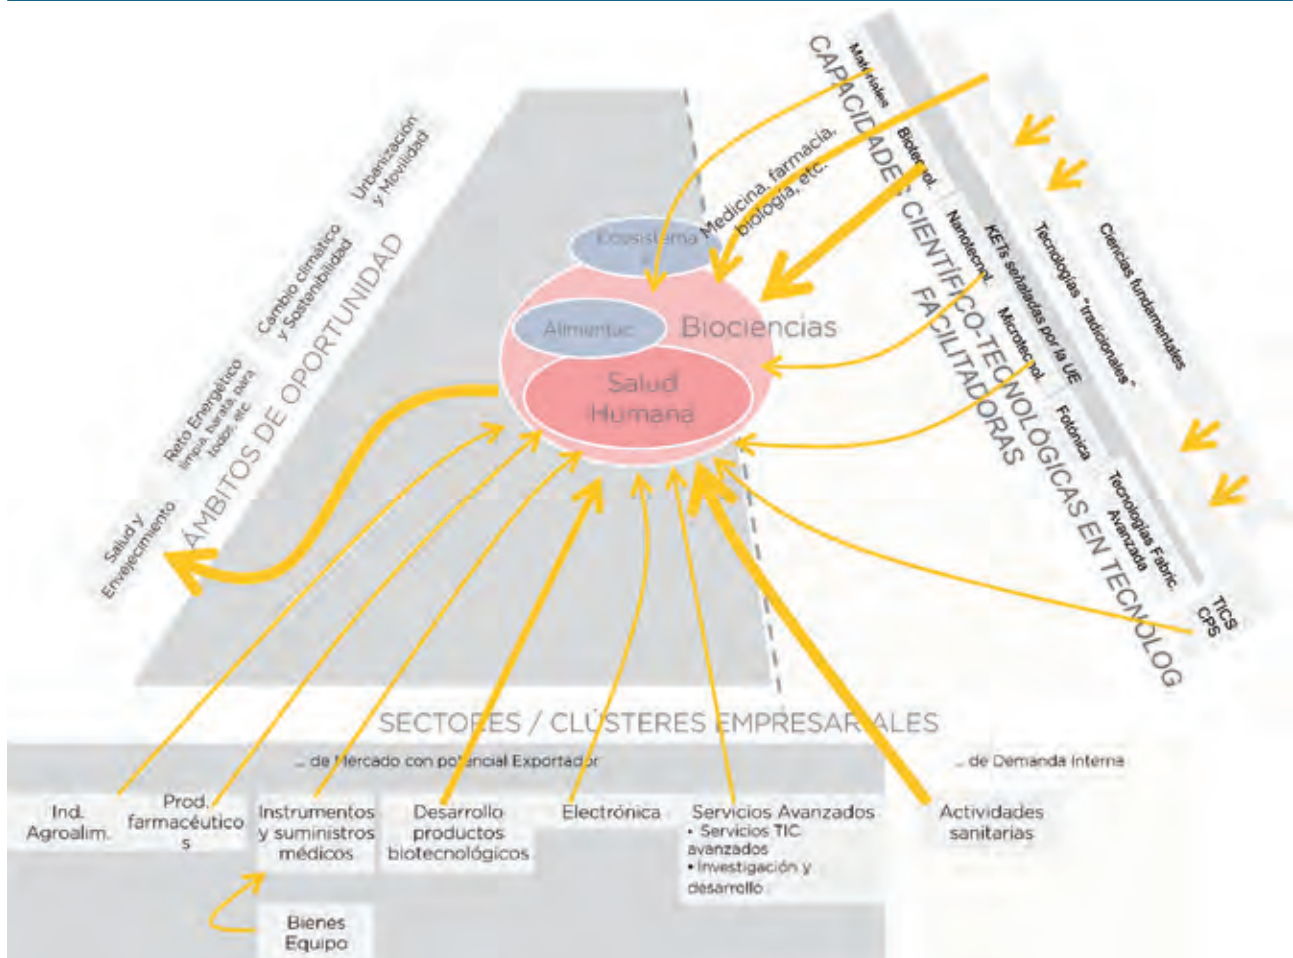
Urbanización y Movilidad

Cambio climático y Sostenibilidad

Reto Energético limpia, barata para todos, etc.

Salud y Envejecimiento

ÁMBITOS DE OPORTUNIDAD

Ecosistema

Medicina, farmacia, biología, etc.

Alimentac.

Biociencias

Salud Humana

CAPACIDADES CIENTÍFICO-TECNOLÓGICAS EN TECNOLOG FACILITADORAS

Materiales

Biotecnol.

Nanotecnol.

Microtecnol.

Fotónica

Tecnologías Fabric. Avanzada

TICS CPS

KETs señaladas por la UE

Tecnologías "tradicionales"

Ciencias fundamentales

SECTORES / CLÚSTERES EMPRESARIALES

... de Mercado con potencial Exportador

... de Demanda Interna

Ind. Agroalim.

Prod. farmacéuticos

Instrumentos y suministros médicos

Desarrollo productos biotecnológicos

Electrónica

Servicios Avanzados
• Servicios TIC avanzados
• Investigación y desarrollo

Actividades sanitarias

Bienes Equipo